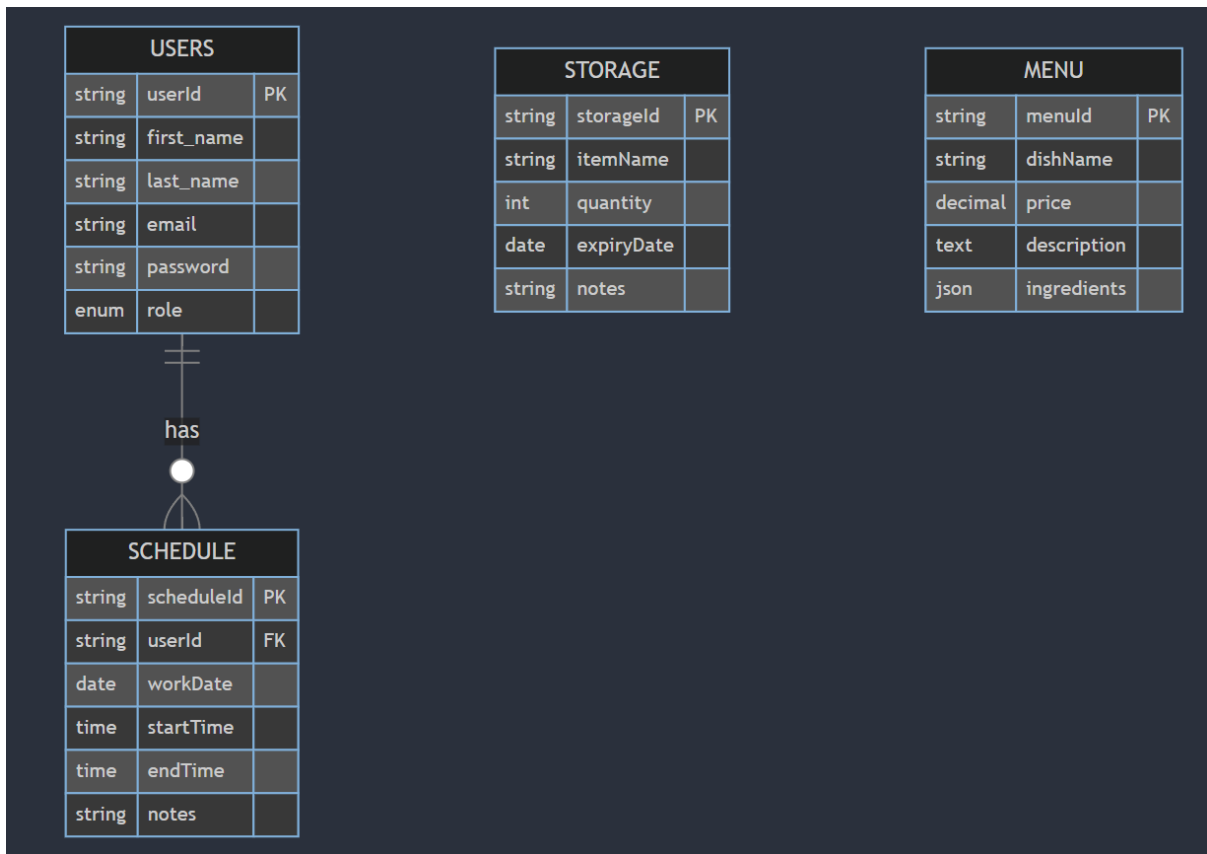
| USERS | | |
|---|---|---|
| string | userId | PK |
| string | first_name | |
| string | last_name | |
| string | email | |
| string | password | |
| enum | role | |

has

| SCHEDULE | | |
|---|---|---|
| string | scheduleId | PK |
| string | userId | FK |
| date | workDate | |
| time | startTime | |
| time | endTime | |
| string | notes | |

| STORAGE | | |
|---|---|---|
| string | storageId | PK |
| string | itemName | |
| int | quantity | |
| date | expiryDate | |
| string | notes | |

| MENU | | |
|---|---|---|
| string | menuId | PK |
| string | dishName | |
| decimal | price | |
| text | description | |
| json | ingredients | |